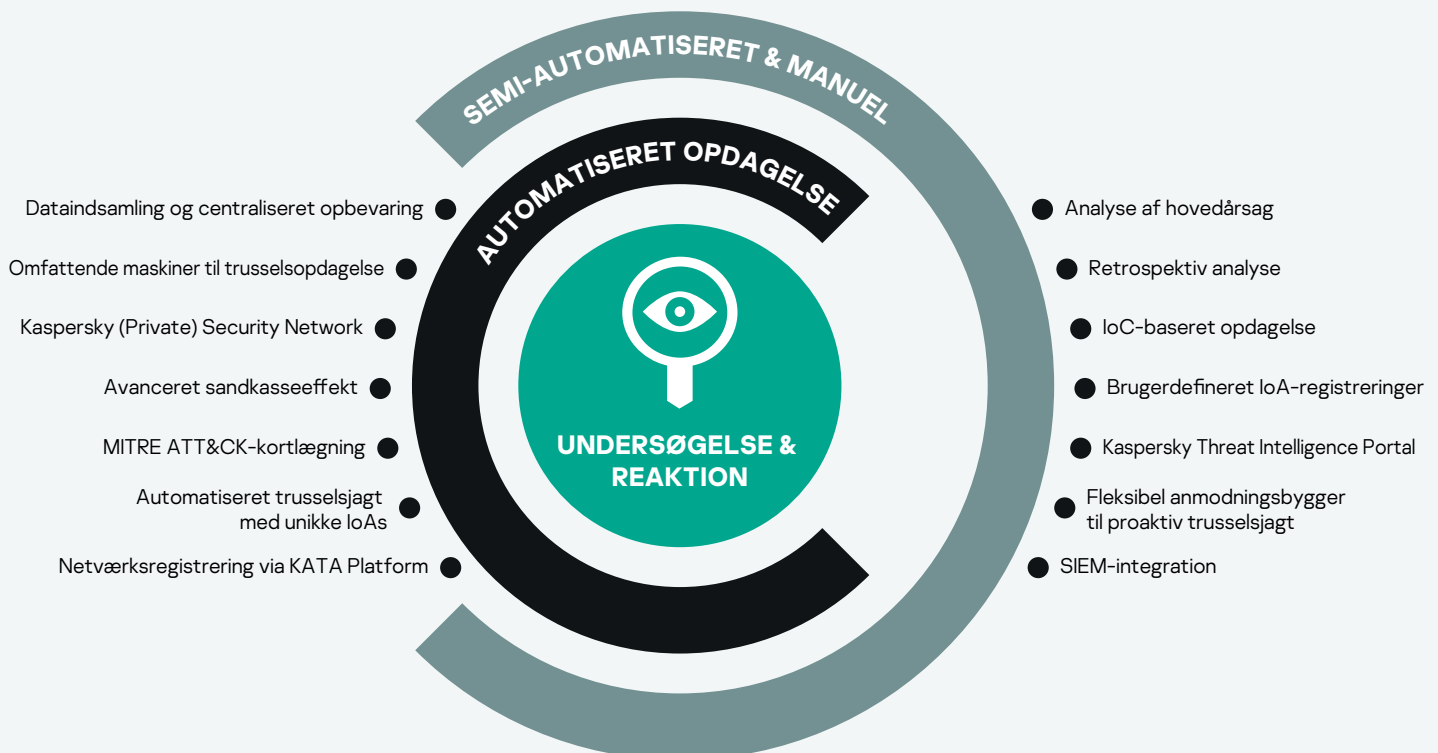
SEMI-AUTOMATISERET & MANUEL

AUTOMATISERET OPDAGELSE

UNDERSØGELSE & REAKTION

Dataindsamling og centraliseret opbevaring

Omfattende maskiner til trusselsopdagelse

Kaspersky (Private) Security Network

Avanceret sandkasseeffekt

MITRE ATT&CK-kortlægning

Automatiseret trusselsjagt med unikke IoAs

Netværksregistrering via KATA Platform

Analyse af hovedårsag

Retrospektiv analyse

IoC-baseret opdagelse

Brugerdefineret IoA-registreringer

Kaspersky Threat Intelligence Portal

Fleksibel anmodningsbygger til proaktiv trusselsjagt

SIEM-integration